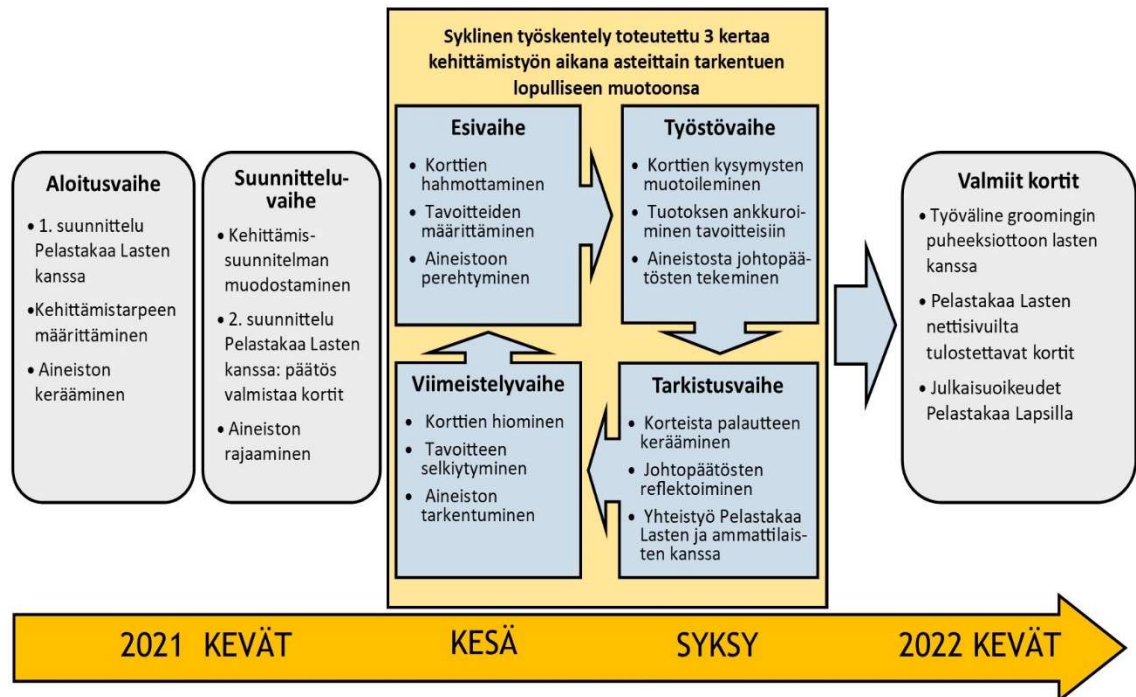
Aloitusvaihe
• 1. suunnittelu Pelastakaa Lasten kanssa
• Kehittämistarpeen määrittäminen
• Aineiston kerääminen

Suunnitteluvaihe
• Kehittämissuunnitelman muodostaminen
• 2. suunnittelu Pelastakaa Lasten kanssa: päätös valmistaa kortit
• Aineiston rajaaminen

Syklinen työskentely toteutettu 3 kertaa kehittämistyön aikana asteittain tarkentuen lopulliseen muotoonsa

Esivaihe
• Korttien hahmottaminen
• Tavoitteiden määrittäminen
• Aineistoon perehtyminen

Työstövaihe
• Korttien kysymysten muotoileminen
• Tuotoksen ankkuroiminen tavoitteisiin
• Aineistosta johtopäätösten tekeminen

Tarkistusvaihe
• Korteista palautteen kerääminen
• Johtopäätösten reflektoiminen
• Yhteistyö Pelastakaa Lasten ja ammattilaisten kanssa

Viimeistelyvaihe
• Korttien hiominen
• Tavoitteen selkiytyminen
• Aineiston tarkentuminen

Valmiit kortit
• Työväline groomingin puheeksiottoon lasten kanssa
• Pelastakaa Lasten nettisivuilta tulostettavat kortit
• Julkaisuoikeudet Pelastakaa Lapsilla

2021 KEVÄT KESÄ SYKSY 2022 KEVÄT